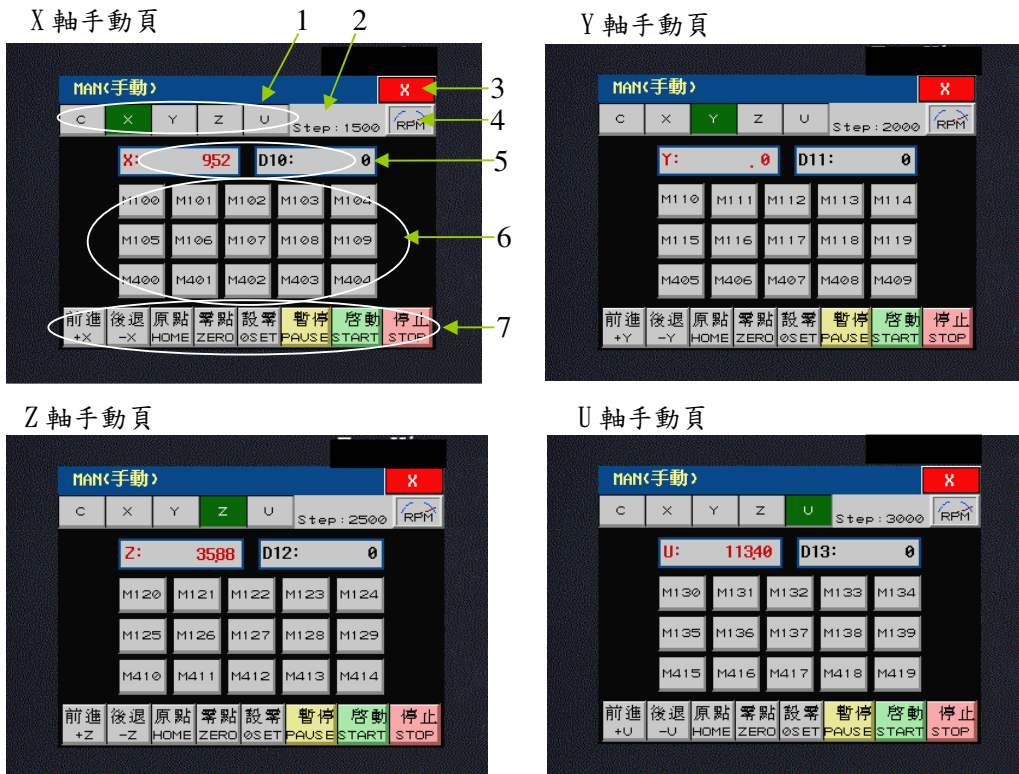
X 軸手動頁

1 2

MAN<手動>

X

3

C X Y Z U Step:1500 RPM

4

X: 952 D10: 0

5

| M100 | M101 | M102 | M103 | M104 |
|---|---|---|---|---|
| M105 | M106 | M107 | M108 | M109 |
| M400 | M401 | M402 | M403 | M404 |

6

前進 +X 後退 -X 原點 HOME 零點 ZERO 設零 0SET 暫停 PAUSE 啟動 START 停止 STOP

7

Y 軸手動頁

MAN<手動>

X

C X Y Z U Step:2000 RPM

Y: .0 D11: 0

| M110 | M111 | M112 | M113 | M114 |
|---|---|---|---|---|
| M115 | M116 | M117 | M118 | M119 |
| M405 | M406 | M407 | M408 | M409 |

前進 +Y 後退 -Y 原點 HOME 零點 ZERO 設零 0SET 暫停 PAUSE 啟動 START 停止 STOP

Z 軸手動頁

MAN<手動>

X

C X Y Z U Step:2500 RPM

Z: 3588 D12: 0

| M120 | M121 | M122 | M123 | M124 |
|---|---|---|---|---|
| M125 | M126 | M127 | M128 | M129 |
| M410 | M411 | M412 | M413 | M414 |

前進 +Z 後退 -Z 原點 HOME 零點 ZERO 設零 0SET 暫停 PAUSE 啟動 START 停止 STOP

U 軸手動頁

MAN<手動>

X

C X Y Z U Step:3000 RPM

U: 11340 D13: 0

| M130 | M131 | M132 | M133 | M134 |
|---|---|---|---|---|
| M135 | M136 | M137 | M138 | M139 |
| M415 | M416 | M417 | M418 | M419 |

前進 +U 後退 -U 原點 HOME 零點 ZERO 設零 0SET 暫停 PAUSE 啟動 START 停止 STOP